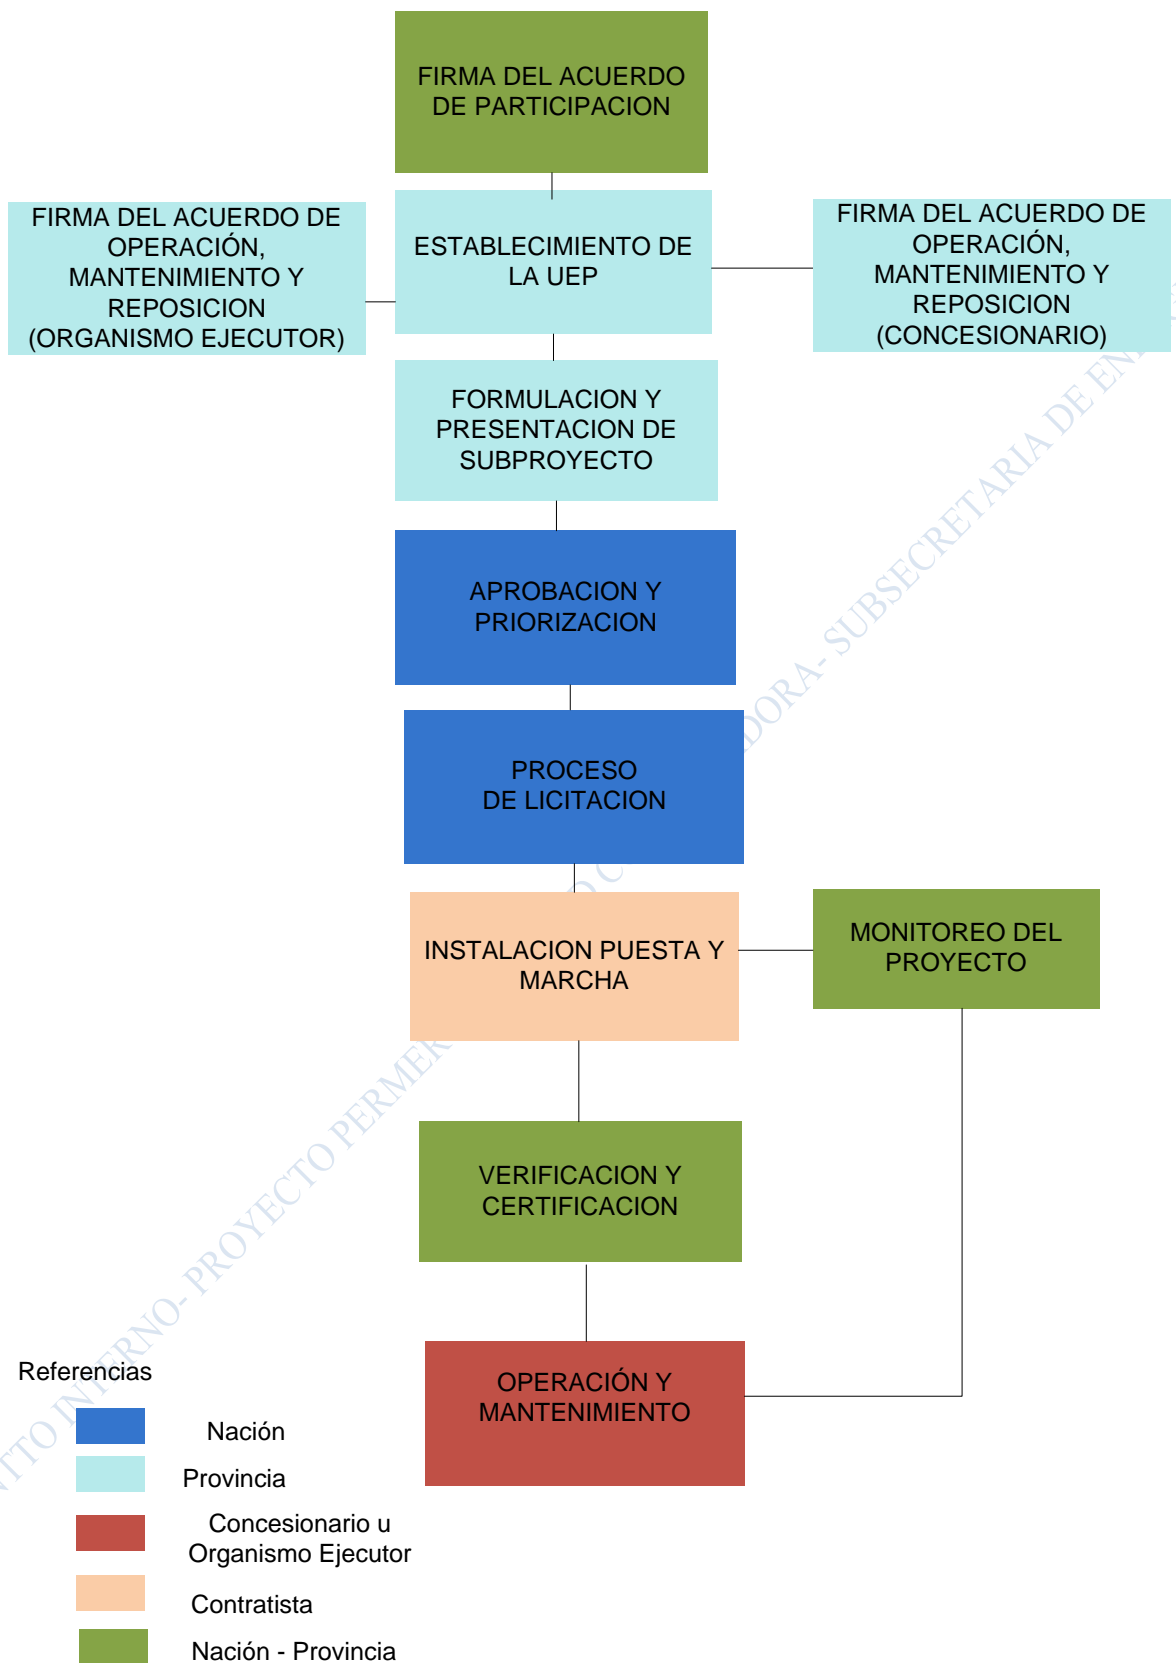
FIRMA DEL ACUERDO DE PARTICIPACION

FIRMA DEL ACUERDO DE OPERACIÓN, MANTENIMIENTO Y REPOSICION (ORGANISMO EJECUTOR)

ESTABLECIMIENTO DE LA UEP

FIRMA DEL ACUERDO DE OPERACIÓN, MANTENIMIENTO Y REPOSICION (CONCESIONARIO)

FORMULACION Y PRESENTACION DE SUBPROYECTO

APROBACION Y PRIORIZACION

PROCESO DE LICITACION

INSTALACION PUESTA Y MARCHA

MONITOREO DEL PROYECTO

VERIFICACION Y CERTIFICACION

OPERACIÓN Y MANTENIMIENTO

Referencias

Nación

Provincia

Concesionario u Organismo Ejecutor

Contratista

Nación - Provincia

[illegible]ITO INTERNO- PROYECTO PERMER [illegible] DORA- SUBSECRETARIA DE EN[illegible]